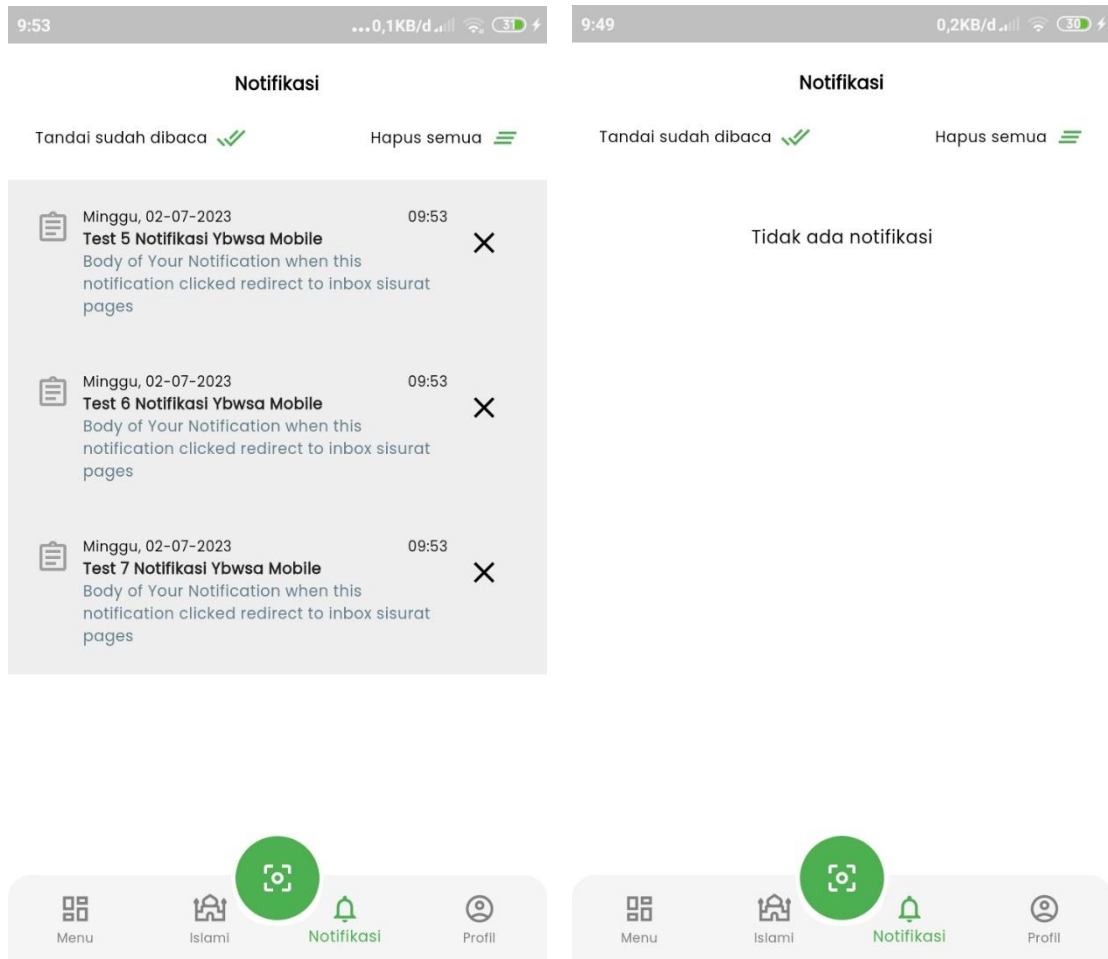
9:53 ...0,1KB/d 31

Notifikasi

Tandai sudah dibaca

Hapus semua

Minggu, 02-07-2023 09:53
Test 5 Notifikasi Ybwsa Mobile
Body of Your Notification when this notification clicked redirect to inbox sisurat pages

Minggu, 02-07-2023 09:53
Test 6 Notifikasi Ybwsa Mobile
Body of Your Notification when this notification clicked redirect to inbox sisurat pages

Minggu, 02-07-2023 09:53
Test 7 Notifikasi Ybwsa Mobile
Body of Your Notification when this notification clicked redirect to inbox sisurat pages

Menu Islami Notifikasi Profil

9:49 0,2KB/d 30

Notifikasi

Tandai sudah dibaca

Hapus semua

Tidak ada notifikasi

Menu Islami Notifikasi Profil